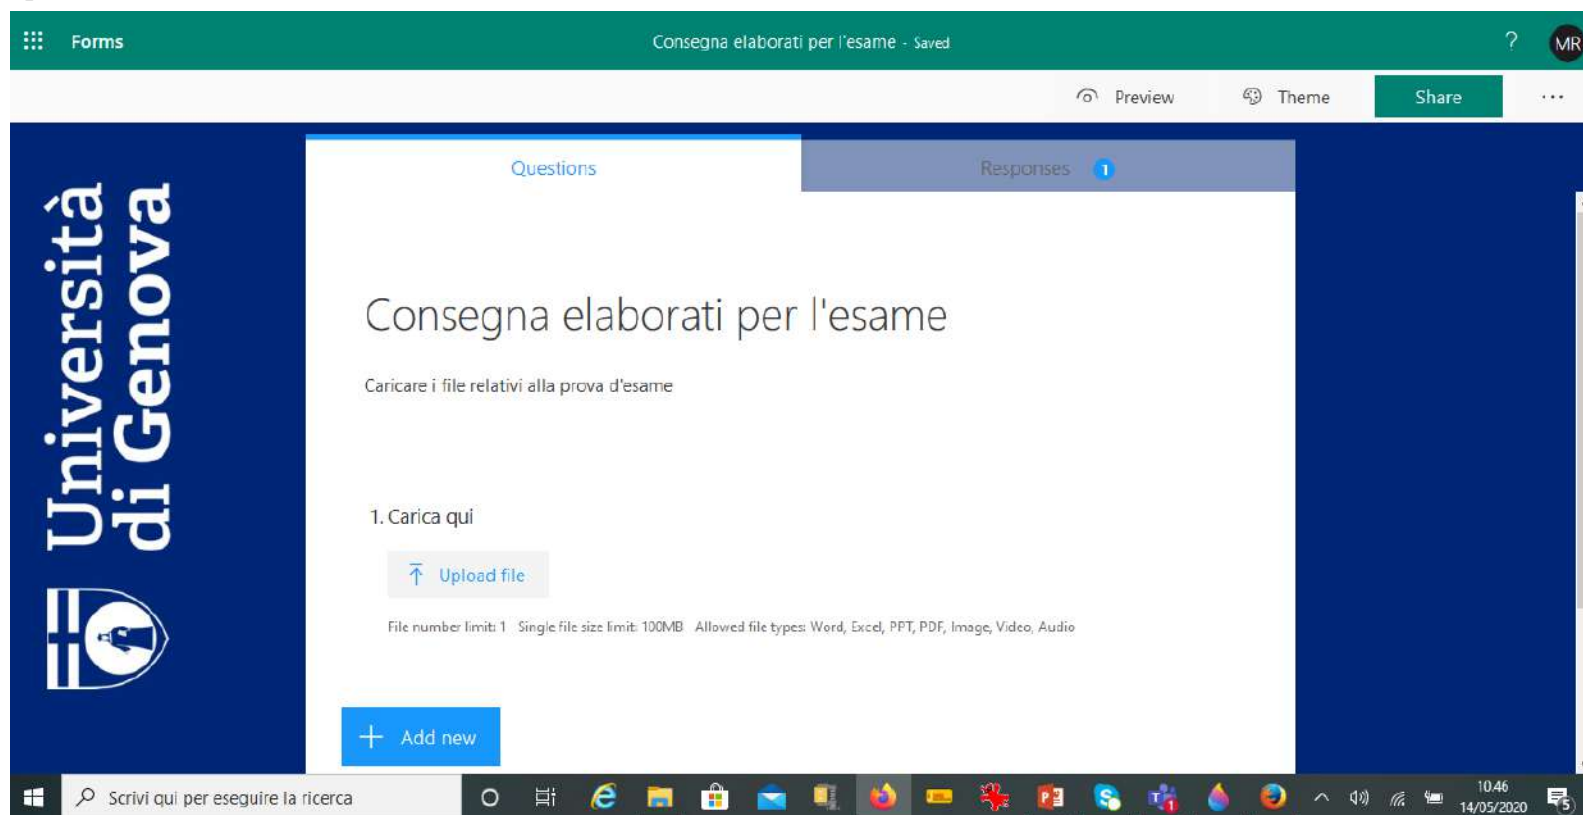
Forms Consegna elaborati per l'esame - Saved ? MR

Preview Theme Share ···

Università di Genova

Questions Responses 1

Consegna elaborati per l'esame

Caricare i file relativi alla prova d'esame

1. Carica qui

Upload file

File number limit: 1 Single file size limit: 100MB Allowed file types: Word, Excel, PPT, PDF, Image, Video, Audio

+ Add new

Scrivi qui per eseguire la ricerca

10:46
14/05/2020

5